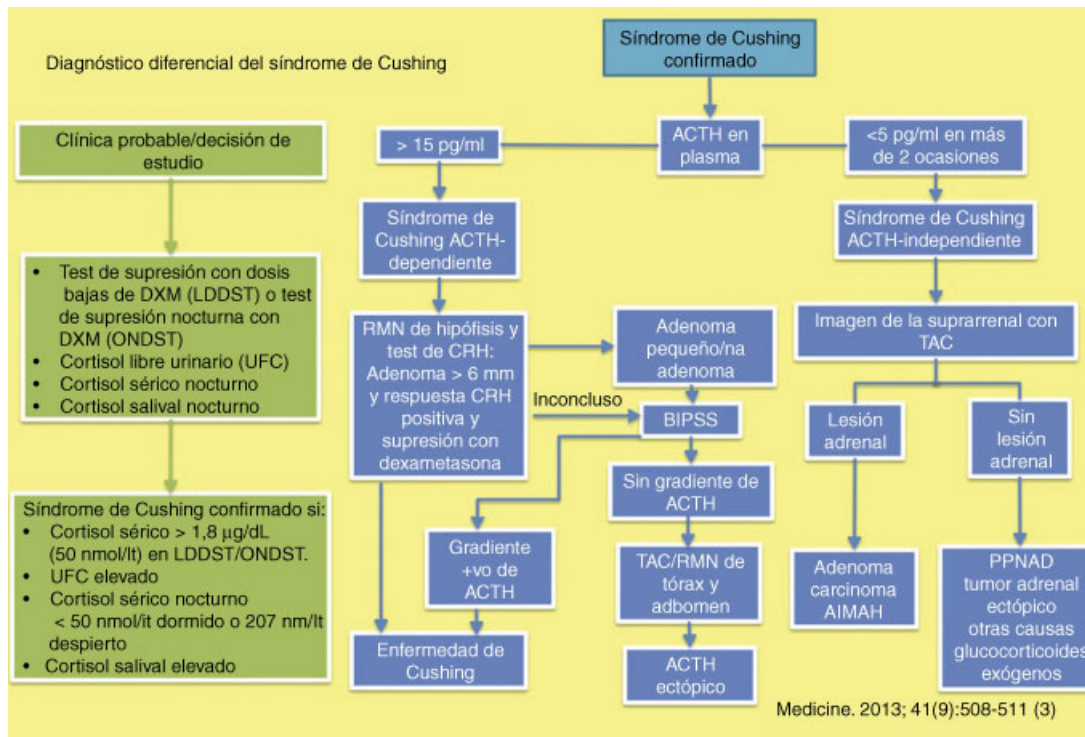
Diagnóstico diferencial del síndrome de Cushing

Clínica probable/decisión de estudio

- Test de supresión con dosis bajas de DXM (LDDST) o test de supresión nocturna con DXM (ONDST)
- Cortisol libre urinario (UFC)
- Cortisol sérico nocturno
- Cortisol salival nocturno

Síndrome de Cushing confirmado si:
- Cortisol sérico > 1,8 µg/dL (50 nmol/lt) en LDDST/ONDST.
- UFC elevado
- Cortisol sérico nocturno < 50 nmol/lt dormido o 207 nm/lt despierto
- Cortisol salival elevado

Síndrome de Cushing confirmado

ACTH en plasma

> 15 pg/ml

<5 pg/ml en más de 2 ocasiones

Síndrome de Cushing ACTH-dependiente

Síndrome de Cushing ACTH-independiente

RMN de hipófisis y test de CRH: Adenoma > 6 mm y respuesta CRH positiva y supresión con dexametasona

Adenoma pequeño/na adenoma

Inconcluso

BIPSS

Sin gradiente de ACTH

Gradiente +vo de ACTH

TAC/RMN de tórax y adbomen

Enfermedad de Cushing

ACTH ectópico

Imagen de la suprarrenal con TAC

Lesión adrenal

Sin lesión adrenal

Adenoma carcinoma AIMAH

PPNAD tumor adrenal ectópico otras causas glucocorticoides exógenos

Medicine. 2013; 41(9):508-511 (3)